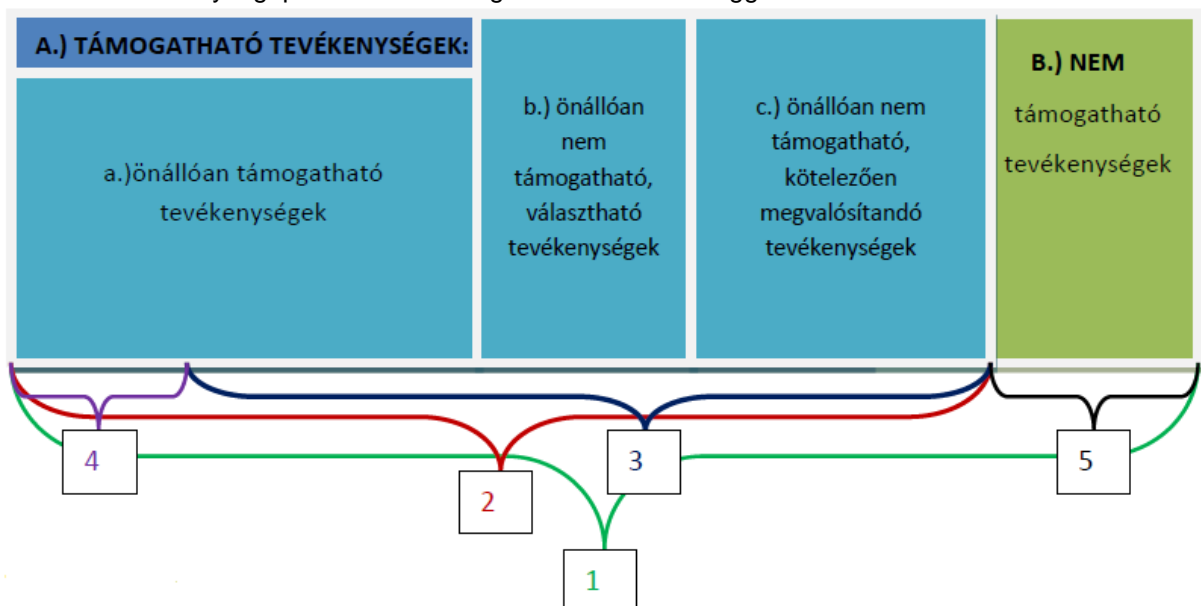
A.) TÁMOGATHATÓ TEVÉKENYSÉGEK:

a.)önállóan támogatható tevékenységek

b.) önállóan nem támogatható, választható tevékenységek

c.) önállóan nem támogatható, kötelezően megvalósítandó tevékenységek

B.) NEM támogatható tevékenységek

4

2

3

5

1